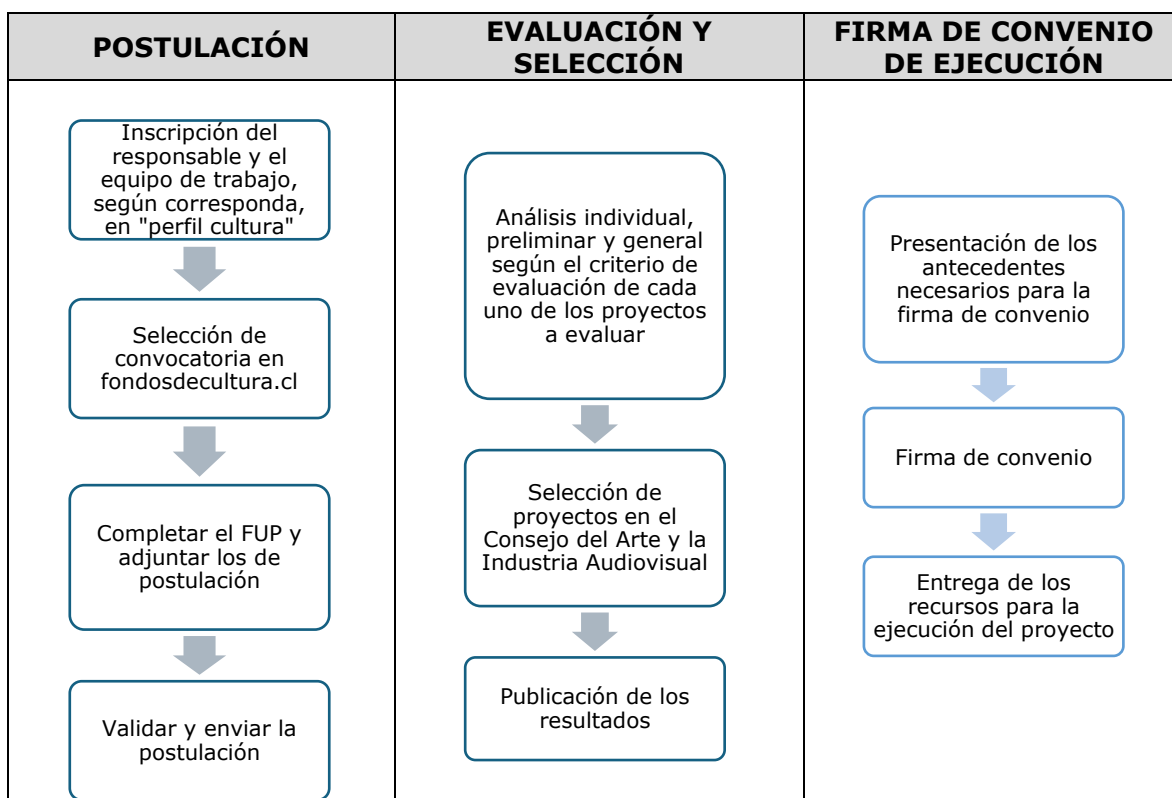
POSTULACIÓN

Inscripción del responsable y el equipo de trabajo, según corresponda, en "perfil cultura"

Selección de convocatoria en fondosdecultura.cl

Completar el FUP y adjuntar los de postulación

Validar y enviar la postulación

EVALUACIÓN Y SELECCIÓN

Análisis individual, preliminar y general según el criterio de evaluación de cada uno de los proyectos a evaluar

Selección de proyectos en el Consejo del Arte y la Industria Audiovisual

Publicación de los resultados

FIRMA DE CONVENIO DE EJECUCIÓN

Presentación de los antecedentes necesarios para la firma de convenio

Firma de convenio

Entrega de los recursos para la ejecución del proyecto